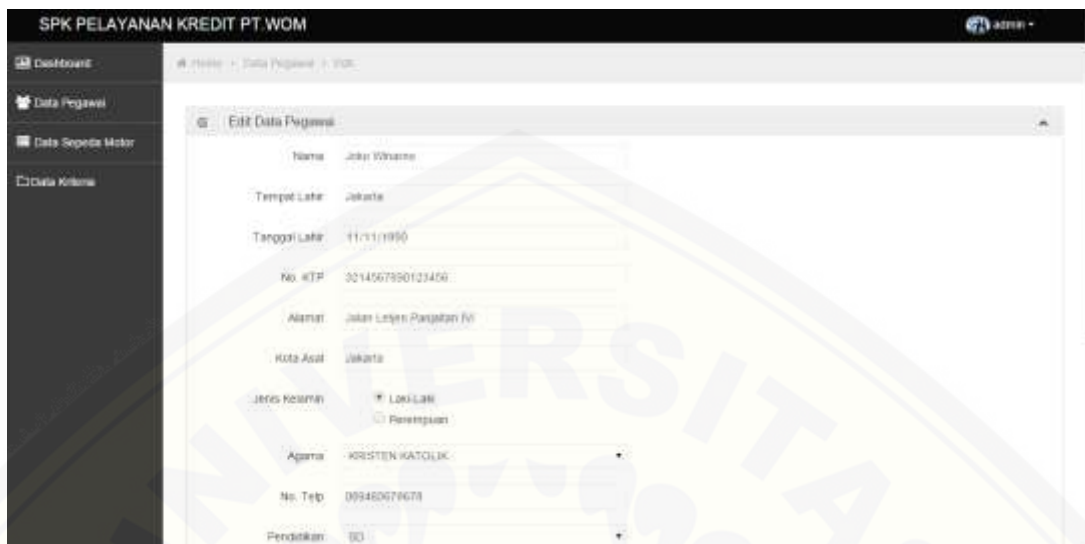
SPK PELAYANAN KREDIT PT.WOM

admin

Dashboard

Data Pegawai

Data Sepeda Motor

Data Kriteria

Home / Data Pegawai / Edit

Edit Data Pegawai

Nama Joko Winarno

Tempat Lahir Jakarta

Tanggal Lahir 11/11/1990

No. KTP 3214567890123456

Alamat Jalan Letjen Panjaitan IV

Kota Asal Jakarta

Jenis Kelamin Laki-Laki Perempuan

Agama KRISTEN KATOLIK

No. Telp 089460679678

Pendidikan SD